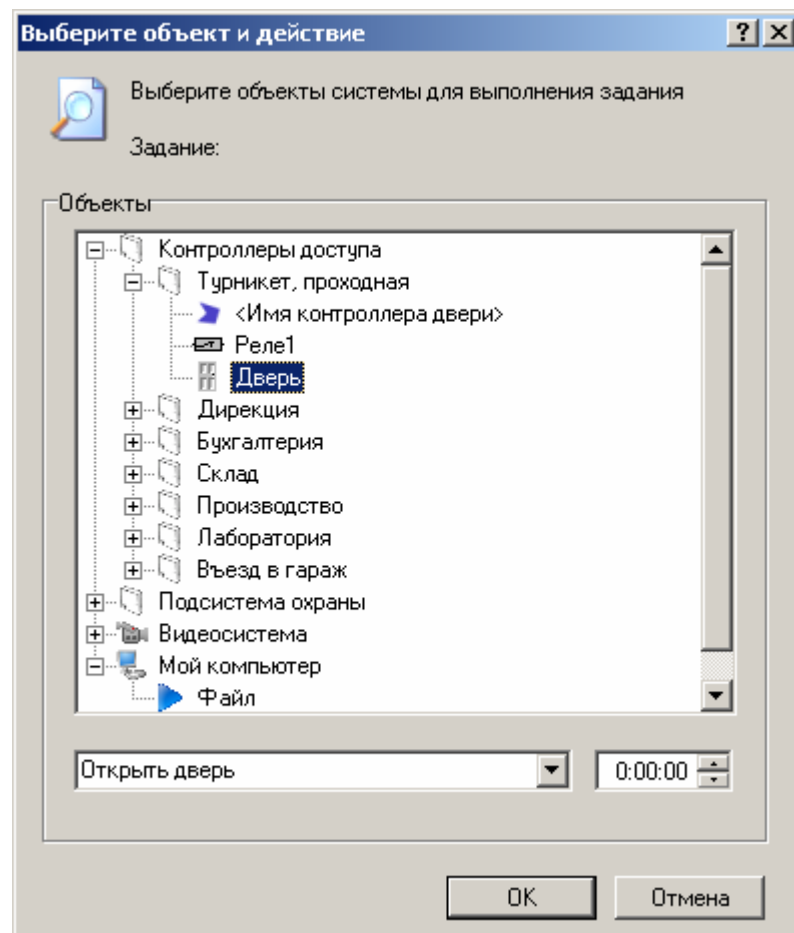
Выберите объект и действие

?

Выберите объекты системы для выполнения задания

Задание:

Объекты

Контроллеры доступа
Турникет, проходная
<Имя контроллера двери>
Реле1
Дверь
Дирекция
Бухгалтерия
Склад
Производство
Лаборатория
Въезд в гараж
Подсистема охраны
Видеосистема
Мой компьютер
Файл

Открыть дверь

0:00:00

OK

Отмена